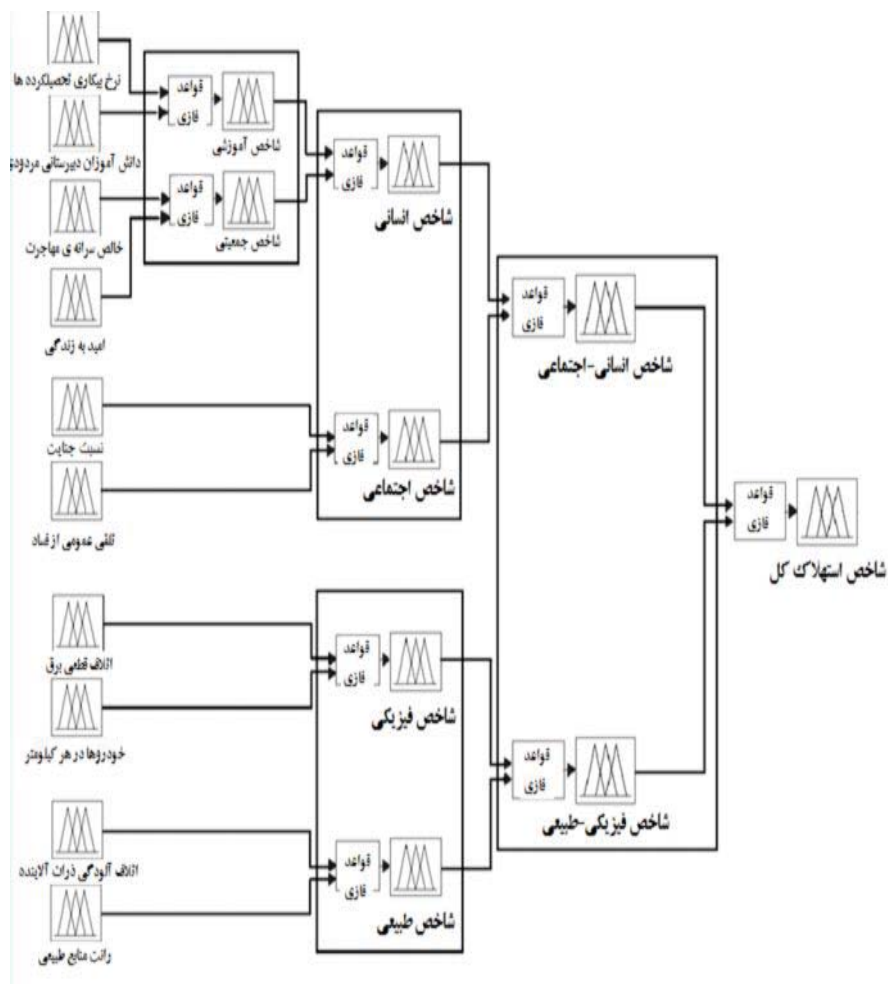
نرخ بیکاری تحصیلکرده ها

قواعد فازی

شاخص آموزشی

دانش آموزان دبیرستانی مردودی

قواعد فازی

شاخص انسانی

قواعد فازی

شاخص جمعیتی

خالص سرانه ی مهاجرت

امید به زندگی

قواعد فازی

شاخص انسانی-اجتماعی

نسبت جنایت

قواعد فازی

شاخص اجتماعی

تلقی عمومی از فساد

قواعد فازی

شاخص استهلاک کل

اتلاف قطعی برق

قواعد فازی

شاخص فیزیکی

خودروها در هر کیلومتر

قواعد فازی

شاخص فیزیکی-طبیعی

اتلاف آلودگی ذرات آلاینده

قواعد فازی

شاخص طبیعی

رانت منابع طبیعی